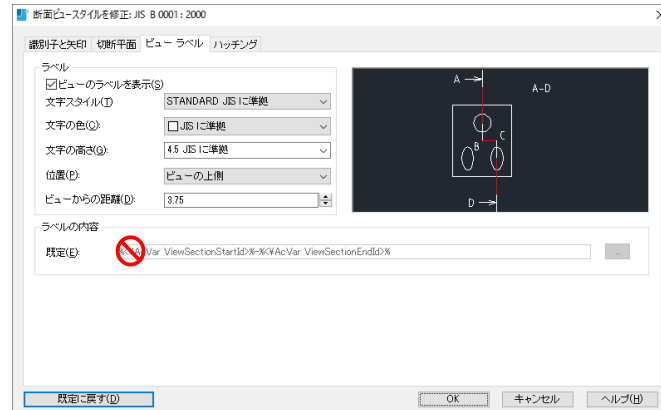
断面ビュースタイルを修正: JIS B 0001 : 2000

識別子と矢印 | 切断平面 | ビュー ラベル | ハッチング

ラベル

☑ビューのラベルを表示(S)

文字スタイル(T) STANDARD JIS に準拠

文字の色(C): □JIS に準拠

文字の高さ(G): 4.5 JIS に準拠

位置(P): ビューの上側

ビューからの距離(D): 3.75

A → A-D
B C
D →

ラベルの内容

既定(E): %<\AcVar ViewSectionStartId>%-%<\AcVar ViewSectionEndId>%

...

既定に戻す(D)

OK | キャンセル | ヘルプ(H)